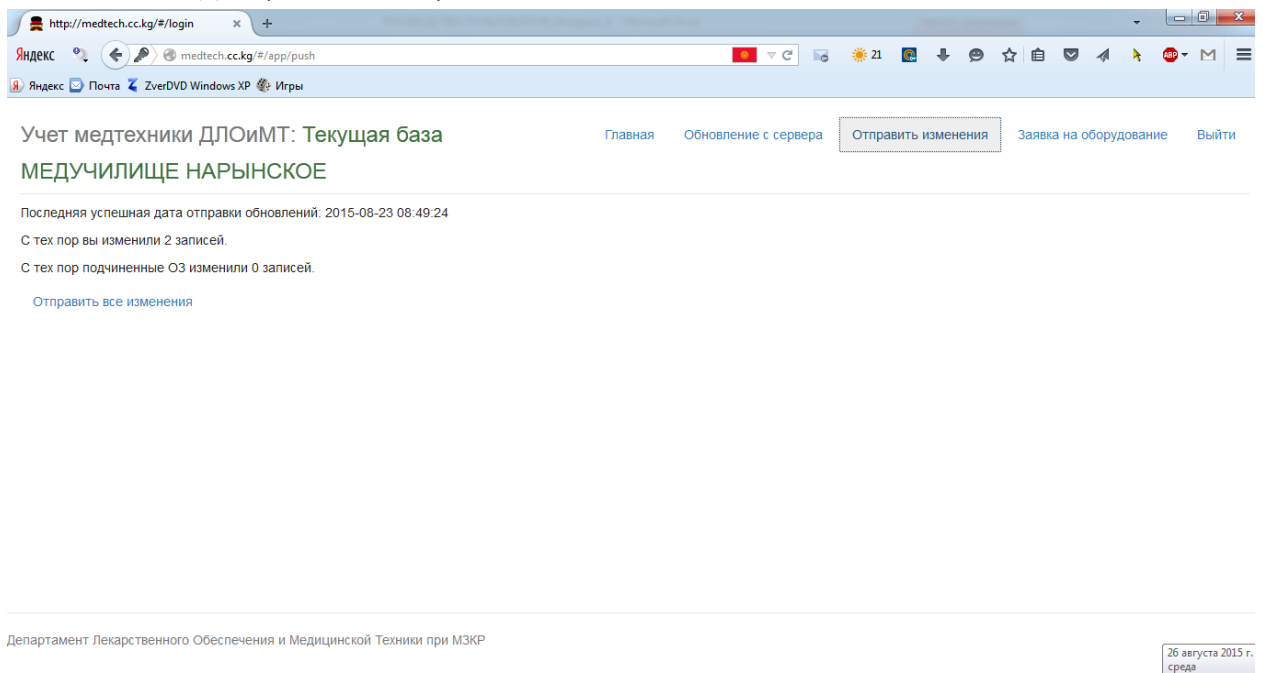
http://medtech.cc.kg/#/login

Яндекс medtech.cc.kg/#/app/push

21

Яндекс Почта ZverDVD Windows XP Игры

Учет медтехники ДЛОиМТ: Текущая база МЕДУЧИЛИЩЕ НАРЫНСКОЕ

Главная Обновление с сервера Отправить изменения Заявка на оборудование Выйти

Последняя успешная дата отправки обновлений: 2015-08-23 08:49:24

С тех пор вы изменили 2 записей.

С тех пор подчиненные ОЗ изменили 0 записей.

Отправить все изменения

Департамент Лекарственного Обеспечения и Медицинской Техники при МЗКР

26 августа 2015 г.
среда